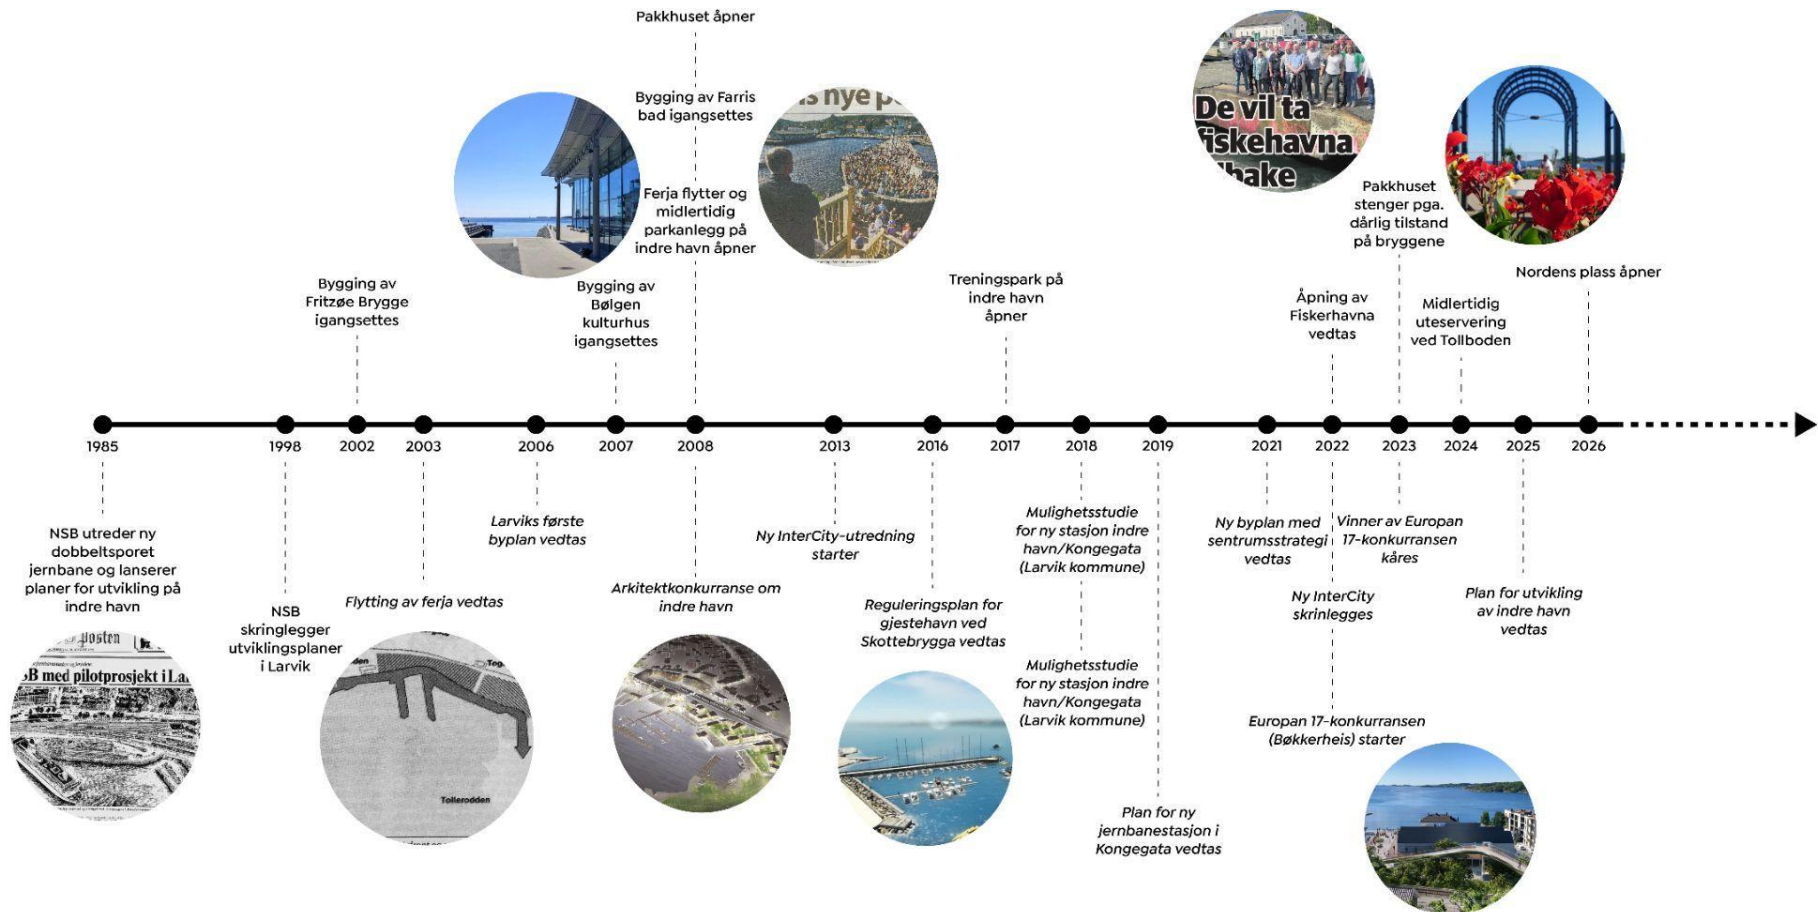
Pakkhuset åpner

Bygging av Farris bad igangsettes

Ferja flytter og midlertidig parkanlegg på indre havn åpner

nye p

De vil ta fiskehavna ake

Pakkhuset stenger pga. dårlig tilstand på bryggene

Nordens plass åpner

Bygging av Fritzøe Brygge igangsettes

Bygging av Bølgen kulturhus igangsettes

Treningspark på indre havn åpner

Åpning av Fiskerhavna vedtas

Midlertidig uteservering ved Tollboden

1985
1998
2002
2003
2006
2007
2008
2013
2016
2017
2018
2019
2021
2022
2023
2024
2025
2026

NSB utreder ny dobbeltsporet jernbane og lanserer planer for utvikling på indre havn

posten
B med pilotprosjekt i La

NSB skringlegger utviklingsplaner i Larvik

Flytting av ferja vedtas

Tollerodden

Larviks første byplan vedtas

Arkitektkonkurranse om indre havn

Ny InterCity-utredning starter

Reguleringsplan for gjestehavn ved Skottebrygga vedtas

Mulighetsstudie for ny stasjon indre havn/Kongegata (Larvik kommune)

Mulighetsstudie for ny stasjon indre havn/Kongegata (Larvik kommune)

Plan for ny jernbanestasjon i Kongegata vedtas

Ny byplan med sentrumsstrategi vedtas

Vinner av Europan 17-konkurransen kåres

Ny InterCity skrinlegges

Europan 17-konkurransen (Bøkkerheis) starter

Plan for utvikling av indre havn vedtas